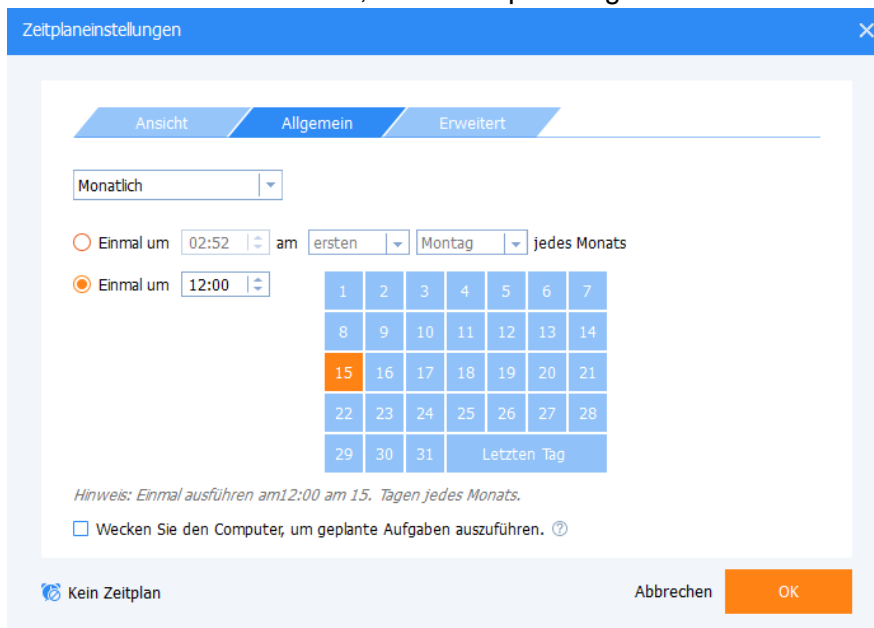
Zeitplaneinstellungen

Ansicht Allgemein Erweitert

Monatlich

Einmal um 02:52 am ersten Montag jedes Monats

Einmal um 12:00

| 1 | 2 | 3 | 4 | 5 | 6 | 7 |
|---|---|---|---|---|---|---|
| 8 | 9 | 10 | 11 | 12 | 13 | 14 |
| 15 | 16 | 17 | 18 | 19 | 20 | 21 |
| 22 | 23 | 24 | 25 | 26 | 27 | 28 |
| 29 | 30 | 31 | Letzten Tag | | | |

Hinweis: Einmal ausführen am12:00 am 15. Tagen jedes Monats.

Wecken Sie den Computer, um geplante Aufgaben auszuführen.

Kein Zeitplan

Abbrechen OK